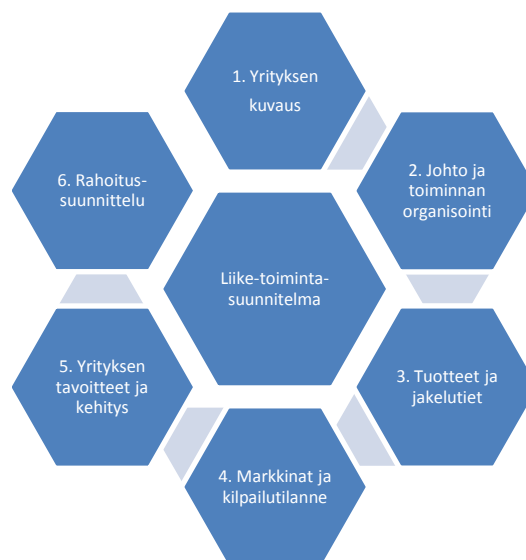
1. Yrityksen kuvaus

2. Johto ja toiminnan organisointi

3. Tuotteet ja jakelutiet

4. Markkinat ja kilpailutilanne

5. Yrityksen tavoitteet ja kehitys

6. Rahoitus-suunnittelu

Liike-toiminta-suunnitelma